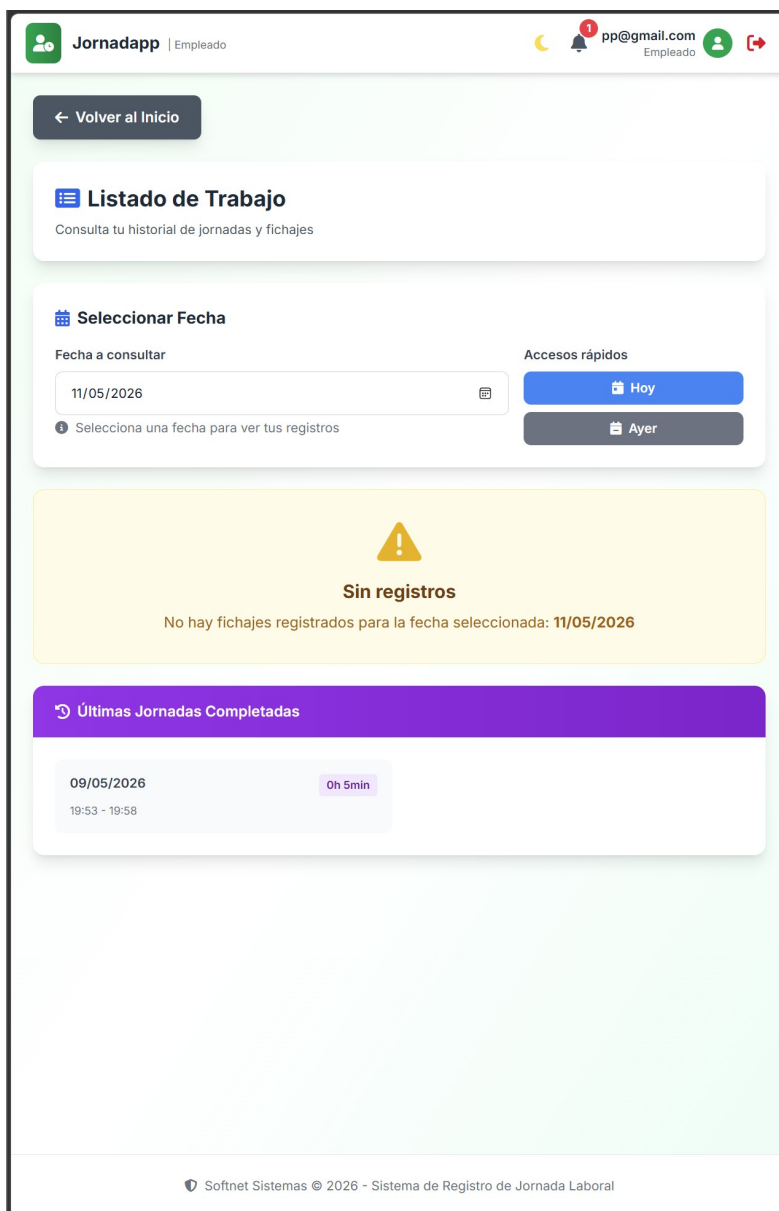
Jornadapp | Empleado

1

pp@gmail.com
Empleado

← Volver al Inicio

Listado de Trabajo

Consulta tu historial de jornadas y fichajes

Seleccionar Fecha

Fecha a consultar

11/05/2026

Selecciona una fecha para ver tus registros

Accesos rápidos

Hoy

Ayer

Sin registros

No hay fichajes registrados para la fecha seleccionada: 11/05/2026

Últimas Jornadas Completadas

09/05/2026

0h 5min

19:53 - 19:58

Softnet Sistemas © 2026 - Sistema de Registro de Jornada Laboral